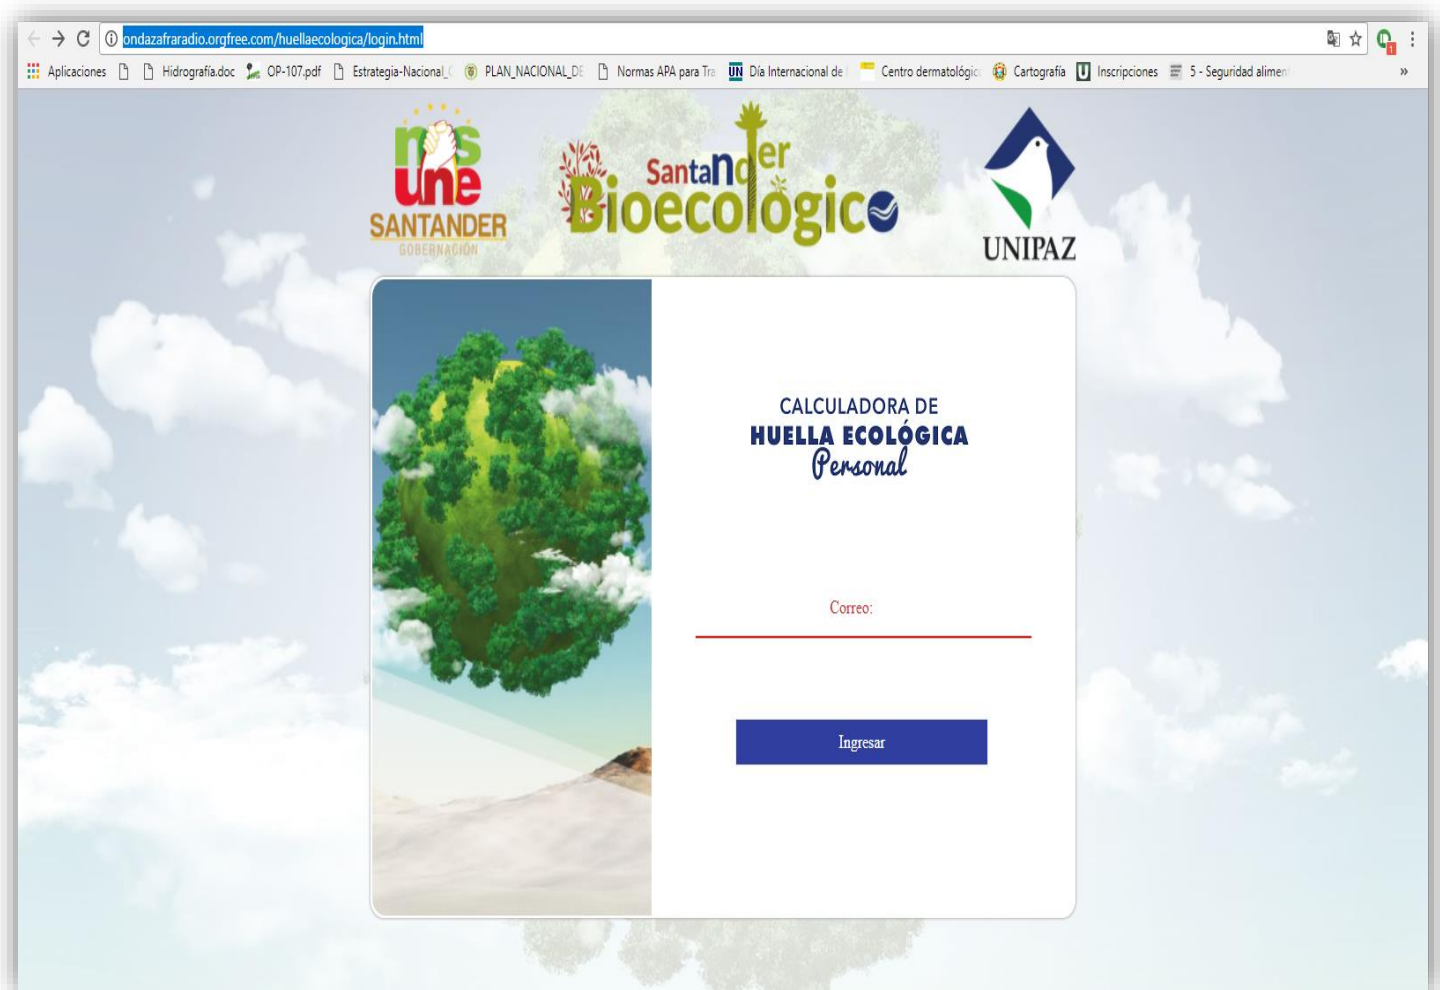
ondazafraradio.orgfree.com/huellaecologica/login.html

Aplicaciones Hidrografía.doc OP-107.pdf Estrategia-Nacional_( PLAN_NACIONAL_DE Normas APA para Tra UN Día Internacional de Centro dermatológic Cartografía Inscripciones 5 - Seguridad alimen »

más une SANTANDER GOBERNACIÓN

Santander Bioecológico

UNIPAZ

CALCULADORA DE
HUELLA ECOLÓGICA
Personal

Correo:

Ingresar